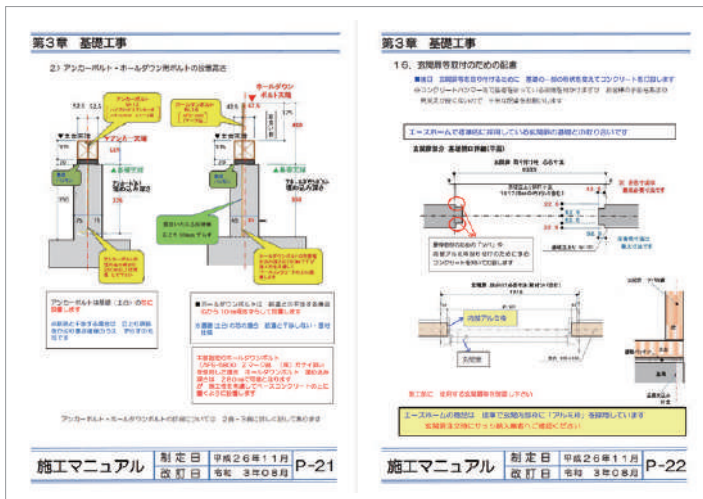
第3章 基礎工事

2) アンカーボルト・ホールダウン用ボルトの設置高さ

アンカーボルト

ホールダウンボルト天端

▼基礎天端

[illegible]

施工マニュアル

制定日 平成26年11月

改訂日 令和 3年08月

P-21

第3章 基礎工事

16、玄関扉等取付のための配慮

エースホームで標準的に採用している玄関扉の通常との取り合いです

内部アルミ枠

玄関扉

エースホームの場合は、標準で玄関内部に「アルミ枠」を採用しています

施工マニュアル

制定日 平成26年11月

改訂日 令和 3年08月

P-22